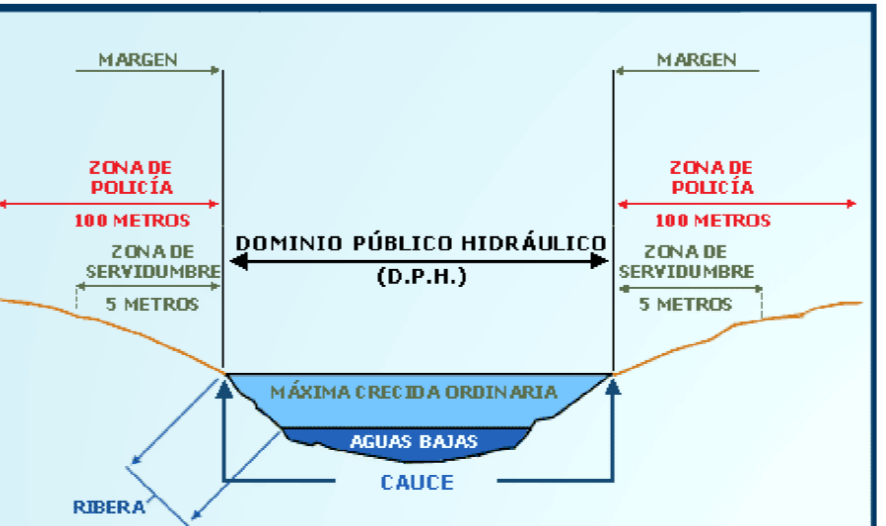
MARGEN

MARGEN

ZONA DE POLICÍA

100 METROS

ZONA DE POLICÍA

100 METROS

ZONA DE SERVIDUMBRE

5 METROS

DOMINIO PÚBLICO HIDRÁULICO

(D.P.H.)

ZONA DE SERVIDUMBRE

5 METROS

MÁXIMA CRECIDA ORDINARIA

AGUAS BAJAS

CAUCE

RIBERA